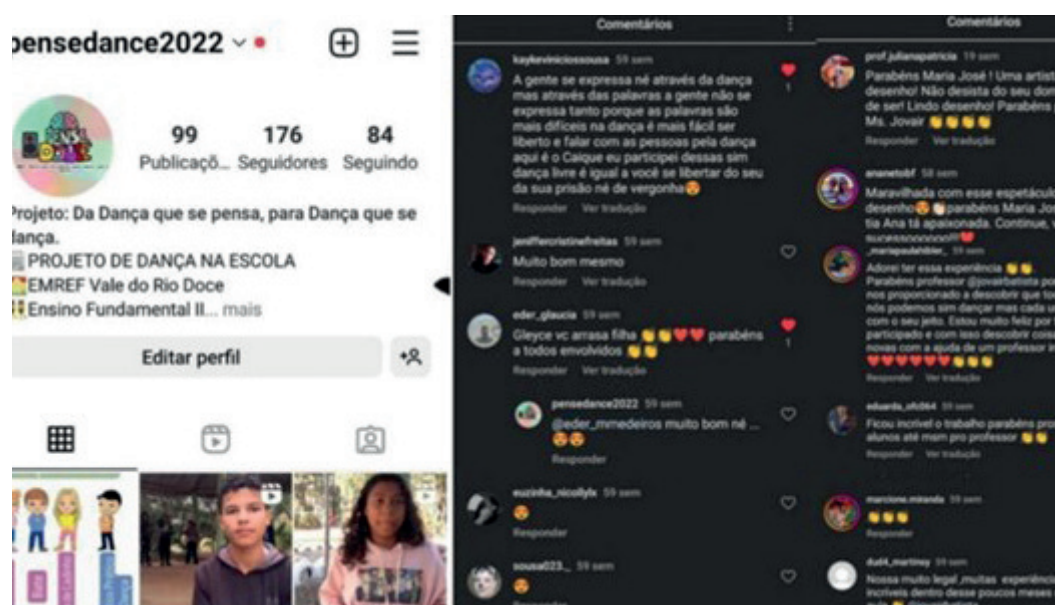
pensedance2022

99 Publicaçõ... 176 Seguidores 84 Seguindo

Projeto: Da Dança que se pensa, para Dança que se dança.
PROJETO DE DANÇA NA ESCOLA
EMREF Vale do Rio Doce
Ensino Fundamental II... mais

Editar perfil

Comentários

kaykeviniciossousa 59 sem
A gente se expressa né através da dança mas através das palavras a gente não se expressa tanto porque as palavras são mais difíceis na dança é mais fácil ser liberto e falar com as pessoas pela dança aqui é o Caique eu participei dessas sim dança livre é igual a você se libertar do seu da sua prisão né de vergonha😍
Responder Ver tradução

jeniffercristinefreitas 59 sem
Muito bom mesmo
Responder Ver tradução

eder_glaucia 59 sem
Gleyce vc arrasa filha 👏👏❤️❤️ parabéns a todos envolvidos 👏👏
Responder Ver tradução

pensedance2022 59 sem
@eder_mmedeiros muito bom né ... 😍😍
Responder

euzinha_nicollylx 59 sem
😍
Responder

sousa023_ 59 sem
😍

Comentários

prof.julianapatricia 19 sem
Parabéns Maria José ! Uma artist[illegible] desenho! Não desista do seu dom de ser! Lindo desenho! Parabéns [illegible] Ms. Jovair 👏👏👏👏
Responder Ver tradução

ananetobf 58 sem
Maravilhada com esse espetácul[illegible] desenho😍 parabéns Maria Jos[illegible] tia Ana tá apaixonada. Continue, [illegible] sucessoooooo!!!❤️

_mariapaulabbier_ 59 sem
Adorei ter essa experiência 👏👏 Parabéns professor @jovairbatista po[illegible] nos proporcionado a descobrir que to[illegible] nós podemos sim dançar mas cada u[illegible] com o seu jeito. Estou muito feliz por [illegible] participado e com isso descobrir cois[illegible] novas com a ajuda de um professor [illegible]
❤️❤️❤️❤️❤️❤️👏👏👏
Responder Ver tradução

eduarda_ofc064 59 sem
Ficou incrível o trabalho parabéns pro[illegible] alunos até mam pro professor 👏👏
Responder Ver tradução

marcione.miranda 59 sem
👏👏👏
Responder

dud4_martinsy 59 sem
Nossa muito legal, muitas experiênc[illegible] incríveis dentro desse poucos meses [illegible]